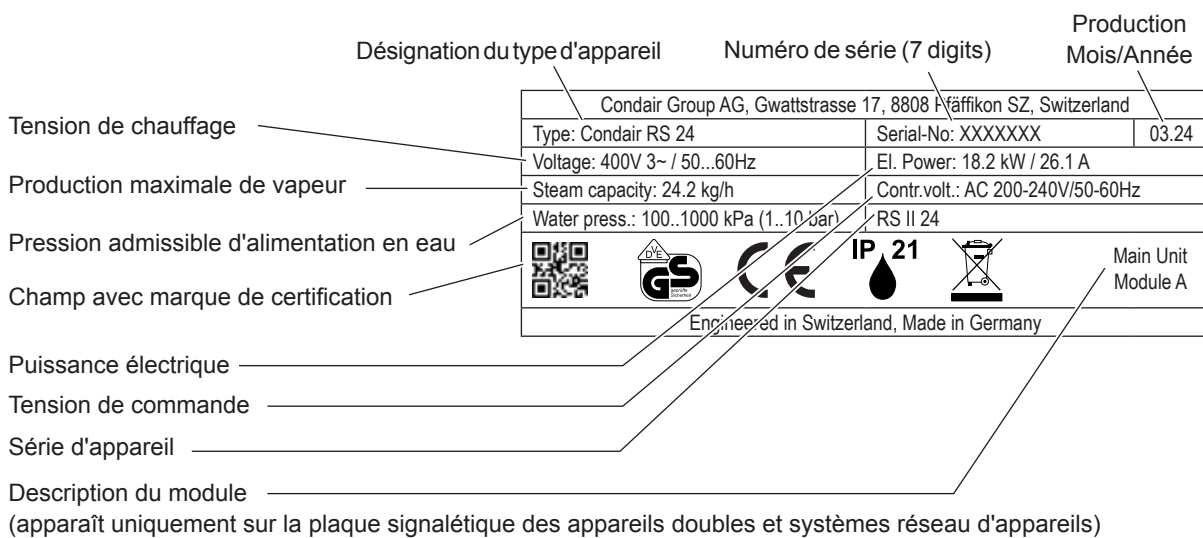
Production
Mois/Année

Désignation du type d'appareil

Numéro de série (7 digits)

| Condair Group AG, Gwattstrasse 17, 8808 Pfäffikon SZ, Switzerland | | |
|---|---|---|
| Type: Condair RS 24 | Serial-No: XXXXXXX | 03.24 |
| Voltage: 400V 3~ / 50...60Hz | El. Power: 18.2 kW / 26.1 A | |
| Steam capacity: 24.2 kg/h | Contr.volt.: AC 200-240V/50-60Hz | |
| Water press.: 100..1000 kPa (1..10 bar) | RS II 24 | |

DVE GS geprüfte Sicherheit CE IP 21

Main Unit
Module A

Engineered in Switzerland, Made in Germany

Tension de chauffage

Production maximale de vapeur

Pression admissible d'alimentation en eau

Champ avec marque de certification

Puissance électrique

Tension de commande

Série d'appareil

Description du module
(apparaît uniquement sur la plaque signalétique des appareils doubles et systèmes réseau d'appareils)